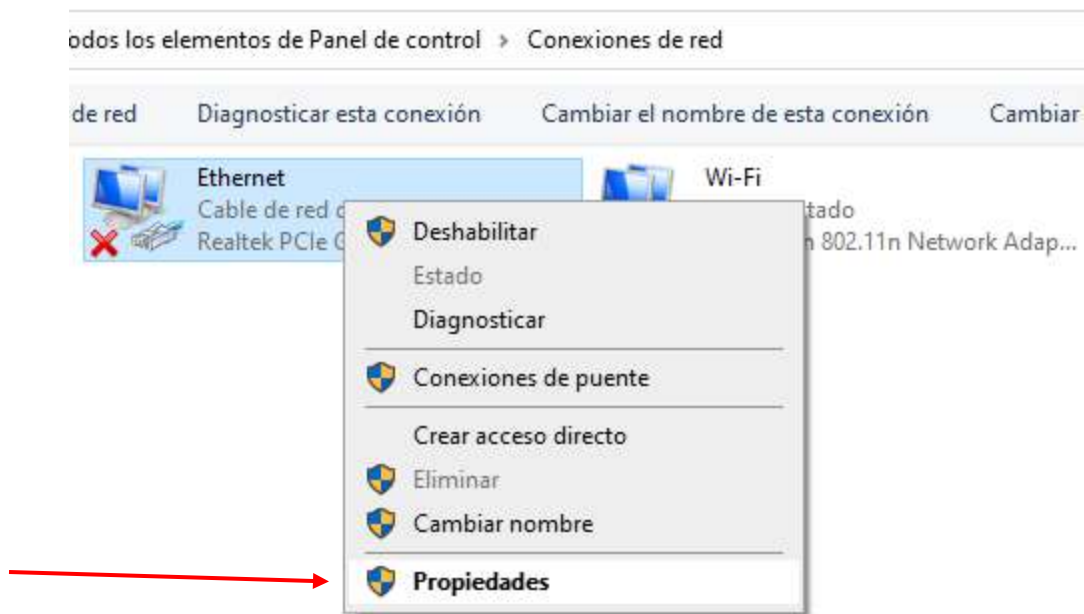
odos los elementos de Panel de control > Conexiones de red

de red Diagnosticar esta conexión Cambiar el nombre de esta conexión Cambiar

Ethernet
Cable de red d
Realtek PCIe G

Wi-Fi
tado
n 802.11n Network Adap...

Deshabilitar
Estado
Diagnosticar
Conexiones de puente
Crear acceso directo
Eliminar
Cambiar nombre
Propiedades